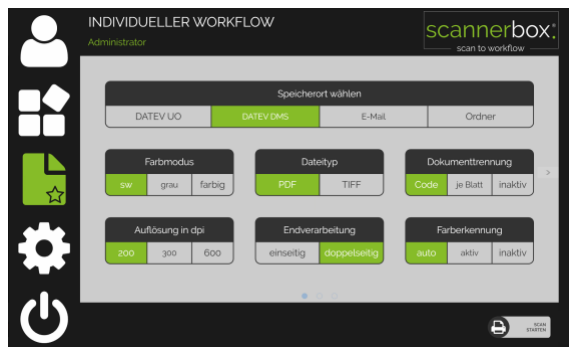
INDIVIDUELLER WORKFLOW
Administrator

scannerbox.
scan to workflow

Speicherort wählen
DATEV UO | DATEV DMS | E-Mail | Ordner

Farbmodus
sw | grau | farbig

Dateityp
PDF | TIFF

Dokumenttrennung
Code | je Blatt | inaktiv

Auflösung in dpi
200 | 300 | 600

Endverarbeitung
einseitig | doppelseitig

Farberkennung
auto | aktiv | inaktiv

SCAN STARTEN